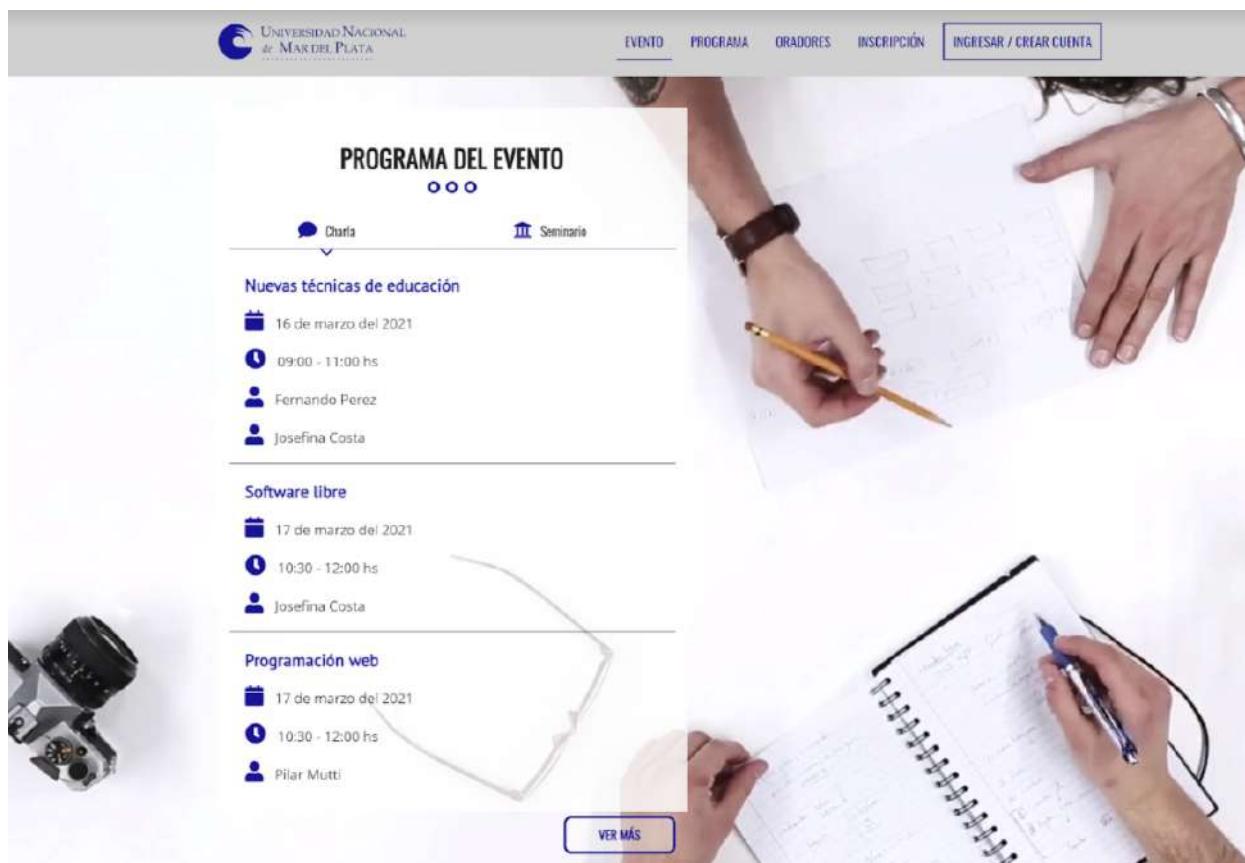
UNIVERSIDAD NACIONAL de MAR DEL PLATA

EVENTO PROGRAMA ORADORES INSCRIPCIÓN INGRESAR / CREAR CUENTA

PROGRAMA DEL EVENTO

Charla Seminario

Nuevas técnicas de educación

16 de marzo del 2021

09:00 - 11:00 hs

Fernando Perez

Josefina Costa

Software libre

17 de marzo del 2021

10:30 - 12:00 hs

Josefina Costa

Programación web

17 de marzo del 2021

10:30 - 12:00 hs

Pilar Mutti

VER MÁS